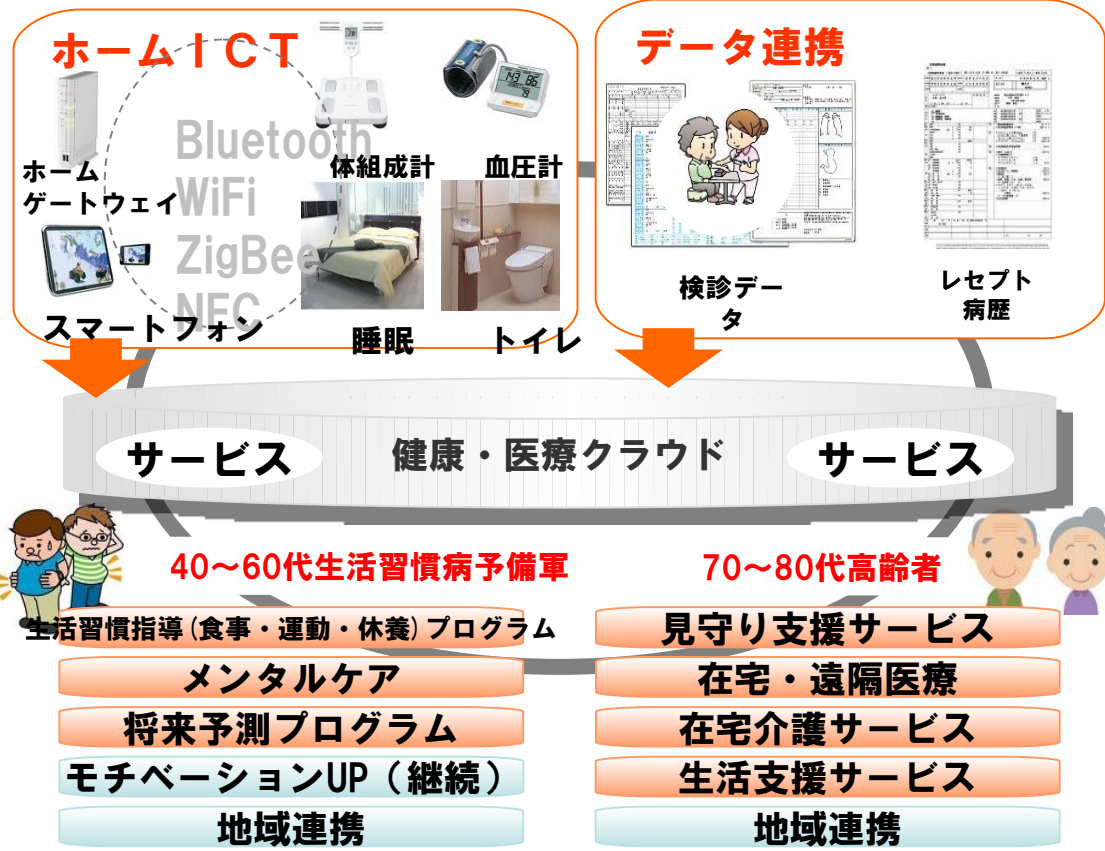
ホームICT

Bluetooth
WiFi
ZigBee
NFC

ホーム
ゲートウェイ

スマートフォン

体組成計

血圧計

睡眠

トイレ

データ連携

検診データ

レセプト
病歴

サービス

健康・医療クラウド

サービス

40～60代生活習慣病予備軍

生活習慣指導（食事・運動・休養）プログラム

メンタルケア

将来予測プログラム

モチベーションUP（継続）

地域連携

70～80代高齢者

見守り支援サービス

在宅・遠隔医療

在宅介護サービス

生活支援サービス

地域連携